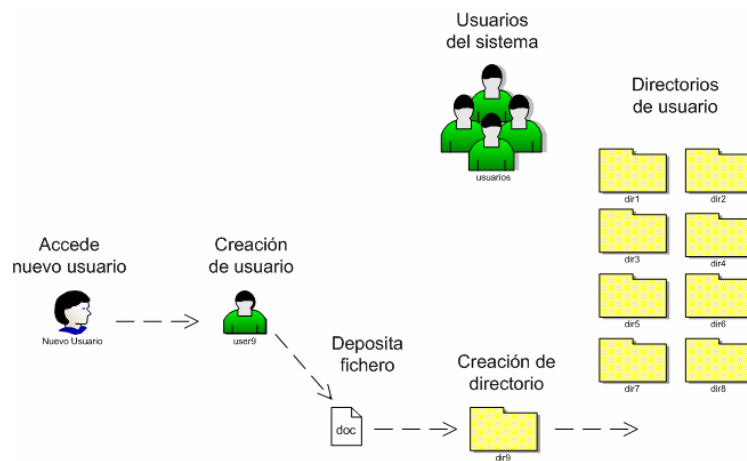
Usuarios del sistema

usuarios

Directorios de usuario

dir1
dir2
dir3
dir4
dir5
dir6
dir7
dir8

Accede nuevo usuario

Nuevo Usuario

Creación de usuario

user9

Deposita fichero

doc

Creación de directorio

dir9